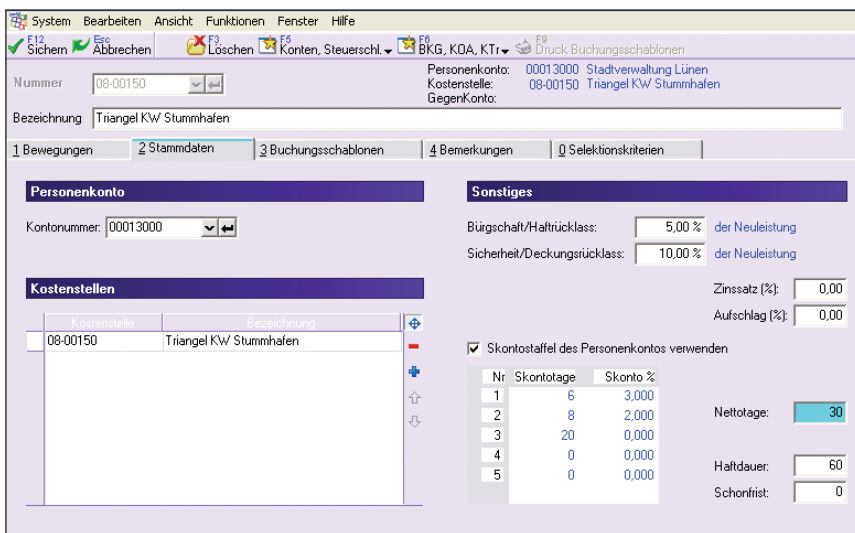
System Bearbeiten Ansicht Funktionen Fenster Hilfe

F12 Sichern Esc Abbrechen F3 Löschen F5 Konten, Steuerschl. F6 BKG, KOA, KTr F9 Druck Buchungsschablonen

Nummer 08-00150

Personenkonto: 00013000 Stadtverwaltung Lünen
Kostenstelle: 08-00150 Triangel KW Stummhafen
GegenKonto:

Bezeichnung Triangel KW Stummhafen

1 Bewegungen | 2 Stammdaten | 3 Buchungsschablonen | 4 Bemerkungen | 0 Selektionskriterien

Personenkonto

Kontonummer: 00013000

Kostenstellen

| Kostenstelle | Bezeichnung |
|---|---|
| 08-00150 | Triangel KW Stummhafen |

Sonstiges

Bürgschaft/Haftrücklass: 5,00 % der Neuleistung
Sicherheit/Deckungsrücklass: 10,00 % der Neuleistung

Zinssatz (%): 0,00
Aufschlag (%): 0,00

Skontostaffel des Personenkontos verwenden

| Nr | Skontotage | Skonto % |
|---|---|---|
| 1 | 6 | 3,000 |
| 2 | 8 | 2,000 |
| 3 | 20 | 0,000 |
| 4 | 0 | 0,000 |
| 5 | 0 | 0,000 |

Nettotage: 30

Haftdauer: 60
Schonfrist: 0